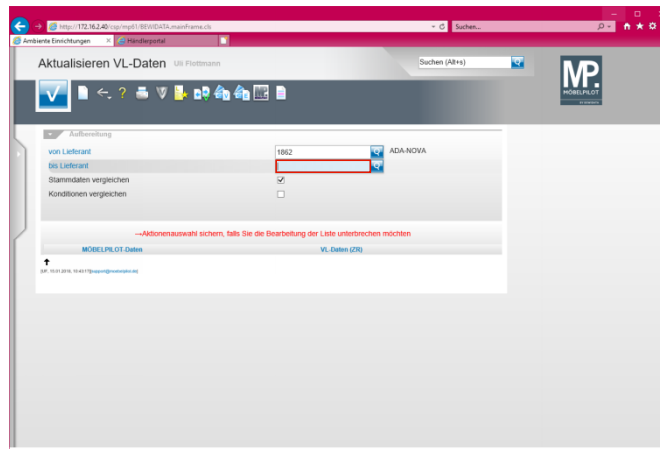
http://172.16.2.40/cgi/mp61/BEWIDATA.mainFrame.cls
Suchen...
Ambiente Einrichtungen
Händlerportal

Aktualisieren VL-Daten Uli Flottmann

Suchen (Alt+s)

MP.
MÖBELPILOT

Aufbereitung

von Lieferant
1862
ADA-NOVA
bis Lieferant
Stammdaten vergleichen
Konditionen vergleichen

-->Aktionenauswahl sichern, falls Sie die Bearbeitung der Liste unterbrechen möchten

MÖBELPILOT-Daten
VL-Daten (ZR)

[Di, 15.01.2019, 10:43:17] [support@moebelpilot.de]